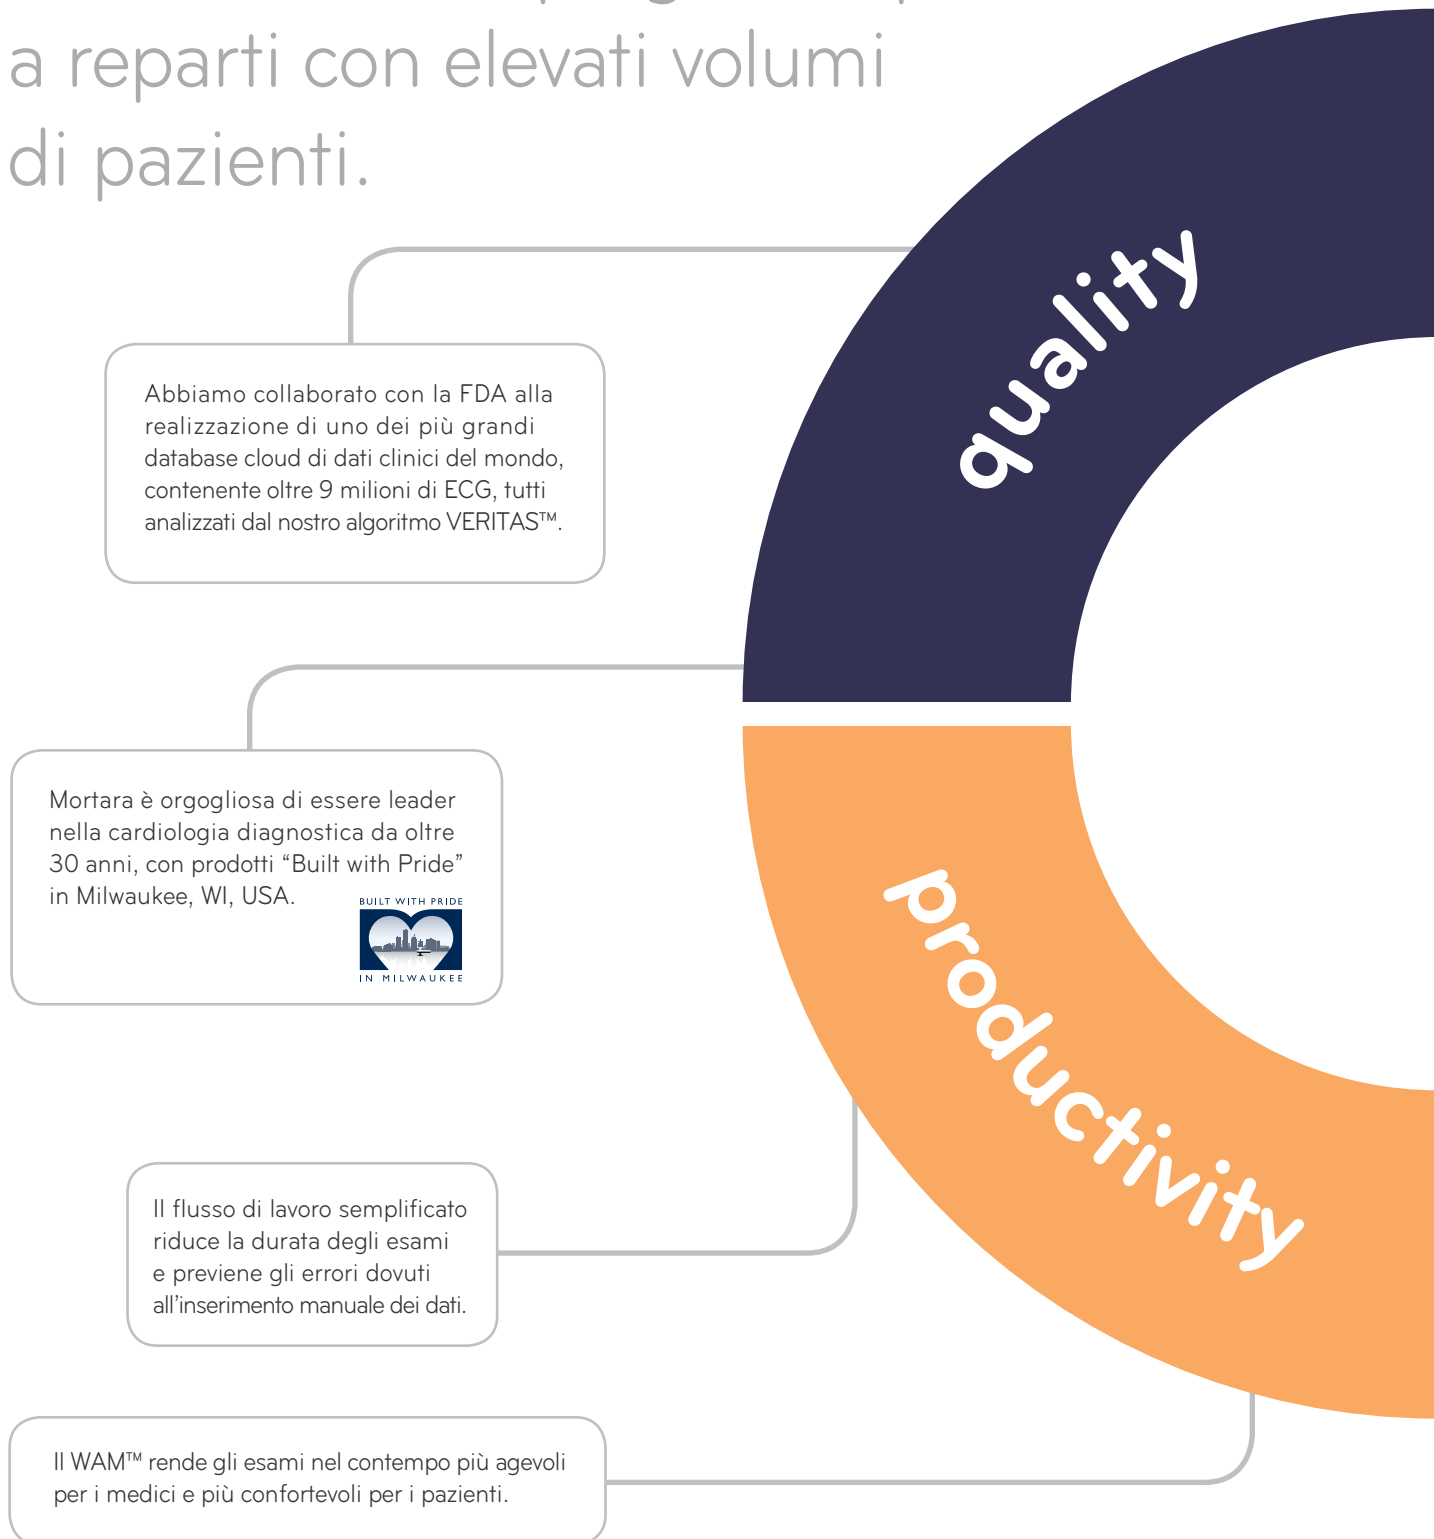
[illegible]
a reparti con elevati volumi di pazienti.

quality

Abbiamo collaborato con la FDA alla realizzazione di uno dei più grandi database cloud di dati clinici del mondo, contenente oltre 9 milioni di ECG, tutti analizzati dal nostro algoritmo VERITAS™.

Mortara è orgogliosa di essere leader nella cardiologia diagnostica da oltre 30 anni, con prodotti "Built with Pride" in Milwaukee, WI, USA.

BUILT WITH PRIDE
IN MILWAUKEE

productivity

Il flusso di lavoro semplificato riduce la durata degli esami e previene gli errori dovuti all'inserimento manuale dei dati.

Il WAM™ rende gli esami nel contempo più agevoli per i medici e più confortevoli per i pazienti.